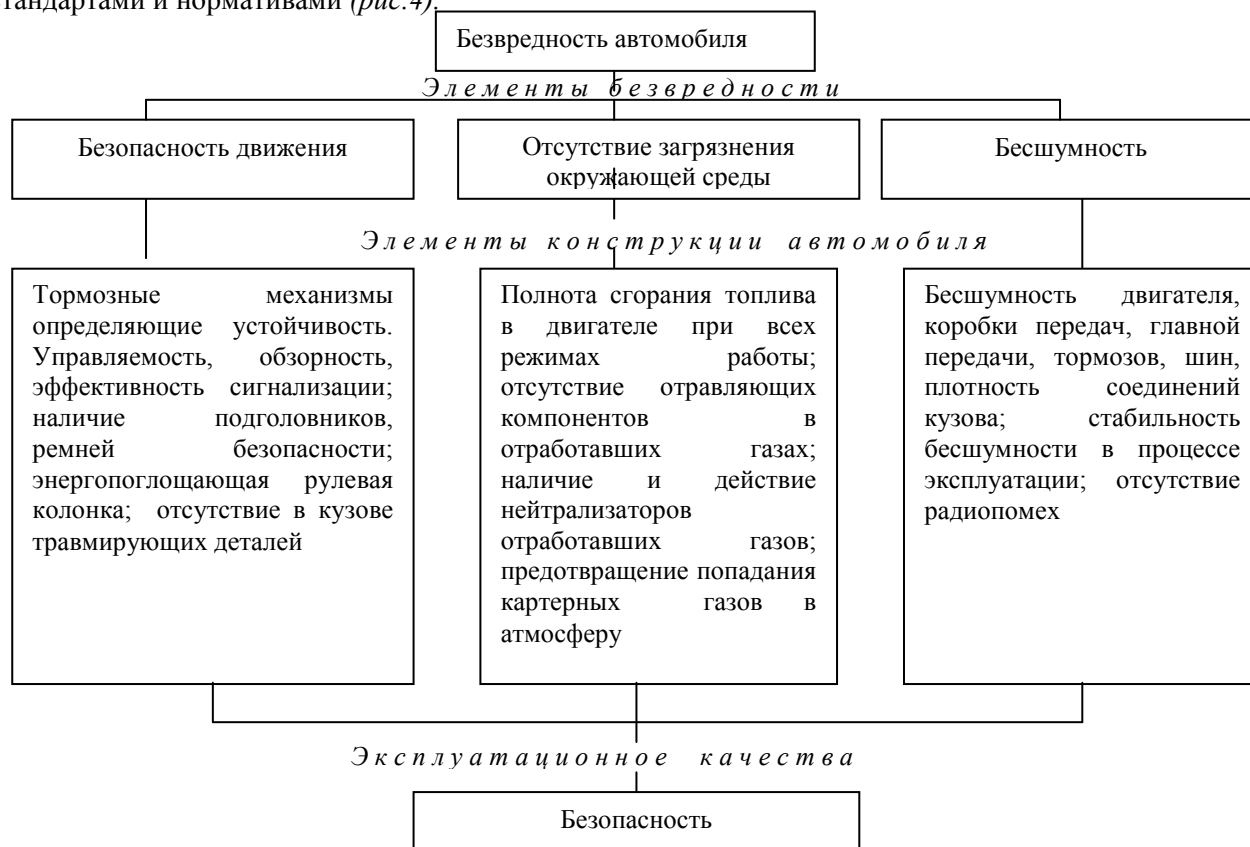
тандартами и нормативами (рис.4).

Безвредность автомобиля

Элементы безвредности

Безопасность движения

Отсутствие загрязнения окружающей среды

Бесшумность

Элементы конструкции автомобиля

Тормозные механизмы определяющие устойчивость. Управляемость, обзорность, эффективность сигнализации; наличие подголовников, ремней безопасности; энергопоглощающая рулевая колонка; отсутствие в кузове травмирующих деталей

Полнота сгорания топлива в двигателе при всех режимах работы; отсутствие отравляющих компонентов в отработавших газах; наличие и действие нейтрализаторов отработавших газов; предотвращение попадания картерных газов в атмосферу

Бесшумность двигателя, коробки передач, главной передачи, тормозов, шин, плотность соединений кузова; стабильность бесшумности в процессе эксплуатации; отсутствие радиопомех

Эксплуатационное качества

Безопасность